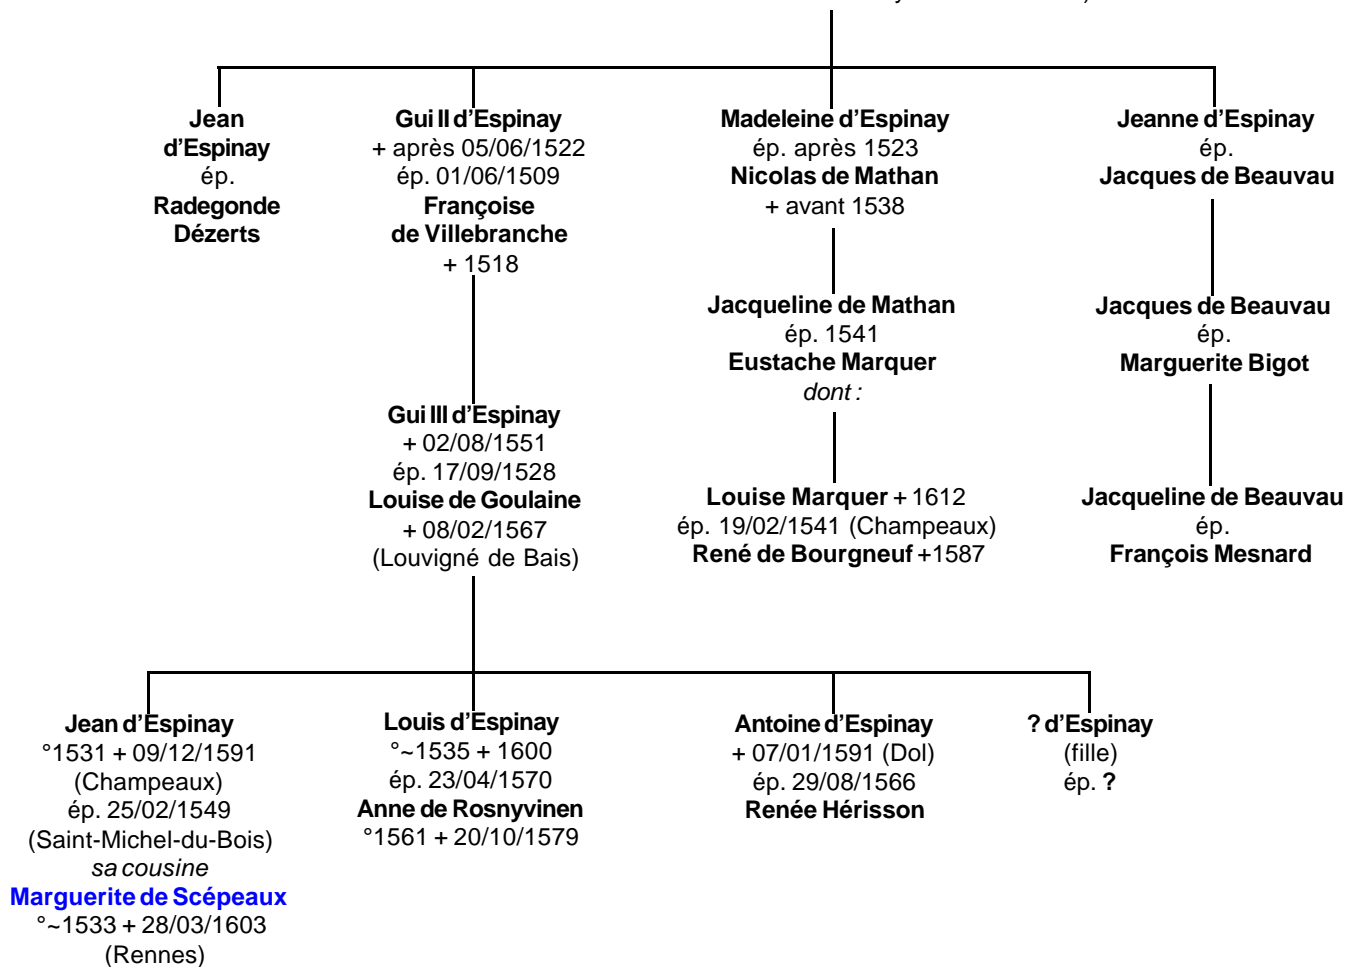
Jean d'Espinay
ép.
Radegonde Dézerts

Gui II d'Espinay
+ après 05/06/1522
ép. 01/06/1509
Françoise de Villebranche
+ 1518

Madeleine d'Espinay
ép. après 1523
Nicolas de Mathan
+ avant 1538

Jeanne d'Espinay
ép.
Jacques de Beauvau

Jacqueline de Mathan
ép. 1541
Eustache Marquer
*dont :*

Jacques de Beauvau
ép.
Marguerite Bigot

Gui III d'Espinay
+ 02/08/1551
ép. 17/09/1528
Louise de Goulaine
+ 08/02/1567
(Louvigné de Bais)

Louise Marquer + 1612
ép. 19/02/1541 (Champeaux)
René de Bourgneuf +1587

Jacqueline de Beauvau
ép.
François Mesnard

Jean d'Espinay
°1531 + 09/12/1591
(Champeaux)
ép. 25/02/1549
(Saint-Michel-du-Bois)
*sa cousine*
Marguerite de Scépeaux
°~1533 + 28/03/1603
(Rennes)

Louis d'Espinay
°~1535 + 1600
ép. 23/04/1570
Anne de Rosnyvinen
°1561 + 20/10/1579

Antoine d'Espinay
+ 07/01/1591 (Dol)
ép. 29/08/1566
Renée Hérisson

? d'Espinay
(fille)
ép. ?